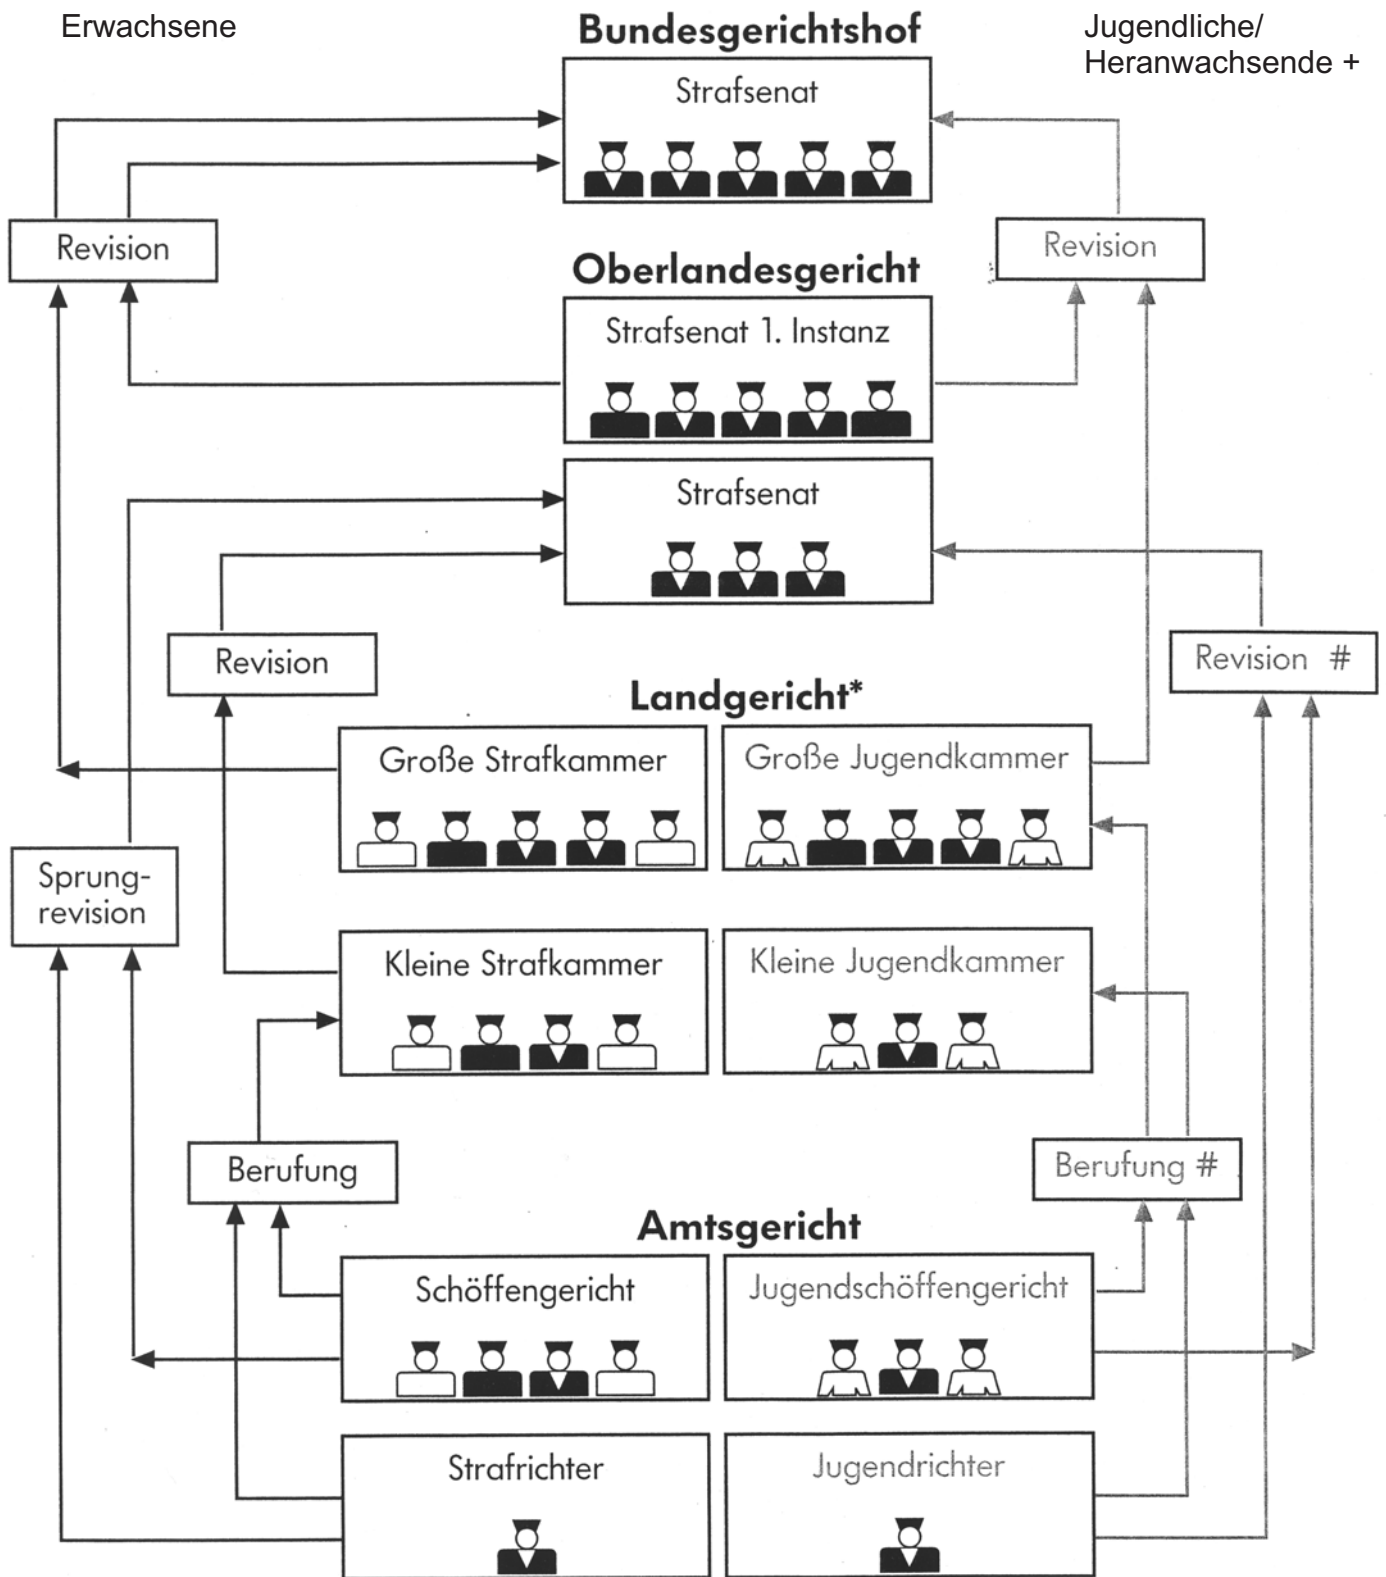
Erwachsene

Bundesgerichtshof

Jugendliche/
Heranwachsende +

Strafsenat

Revision

Revision

Oberlandesgericht

Strafsenat 1. Instanz

Strafsenat

Revision

Revision #

Landgericht*

Große Strafkammer

Große Jugendkammer

Sprung-
revision

Kleine Strafkammer

Kleine Jugendkammer

Berufung

Berufung #

Amtsgericht

Schöffengericht

Jugendschöffengericht

Strafrichter

Jugendrichter